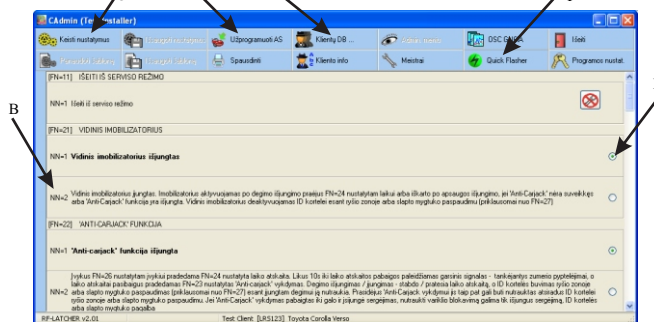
CAdmin (Test installer)

Keisti nustatymus | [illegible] | Užprogramuoti AS | Klientų DB ... | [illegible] | OSC GAIRA | Išeiti
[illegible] | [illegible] | Spausdinti | Kliento info | Meistrai | Quick Flasher | Programos nustat.

B

[FN=11] IŠEITI IŠ SERVISO REŽIMO

NN=1 Išeiti iš serviso režimo

[FN=21] VIDINIS IMOBILIZATORIUS

NN=1 Vidinis imobilizatorius išjungtas

NN=2 Vidinis imobilizatorius įjungtas. Imobilizatorius aktyvuojamas po degimo išjungimo praėjus FN=24 nustatytam laikui arba iškarto po apsaugos įjungimo, jei 'Anti-Carjack' nėra suveikęs arba 'Anti-Carjack' funkcija yra išjungta. Vidinis imobilizatorius deaktyvuojamas ID kortelei esant ryšio zonoje arba slapto mygtuko paspaudimu (priklausomai nuo FN=27)

[FN=22] 'ANTI-CARJACK' FUNKCIJA

NN=1 'Anti-carjack' funkcija išjungta

NN=2 Įvykus FN=26 nustatytam įvykiui pradedama FN=24 nustatyta laiko atskaita. Likus 10s iki laiko atskaitos pabaigos paleidžiamas garsinis signalas - tankėjantys zumerio pypteléjimai, o laiko atskaitai pasibaigus pradedamas FN=23 nustatytas 'Anti-carjack' vykdymas. Degimo išjungimas / įjungimas - stabdo / pratęsia laiko atskaitą, o ID kortelės buvimas ryšio zonoje arba slapto mygtuko paspaudimas (priklausomai nuo FN=27) esant įjungtam degimui ją nutraukia. Prasidėjus 'Anti-carjack' vykdymui jis taip pat gali būti nutraukias atsiradus ID kortelei ryšio zonoje arba slapto mygtuko paspaudimu. Jei 'Anti-Carjack' vykdymas pabaigtas iki galo ir jūsinge sergėjimas, nutraukti variklio blokavimą galima tik išjungus sergėjimą, ID kortele arba slapto mygtuko pagalba

RF-LATCHER v2.01 | Test Client: [LR5123] Toyota Corolla Verso